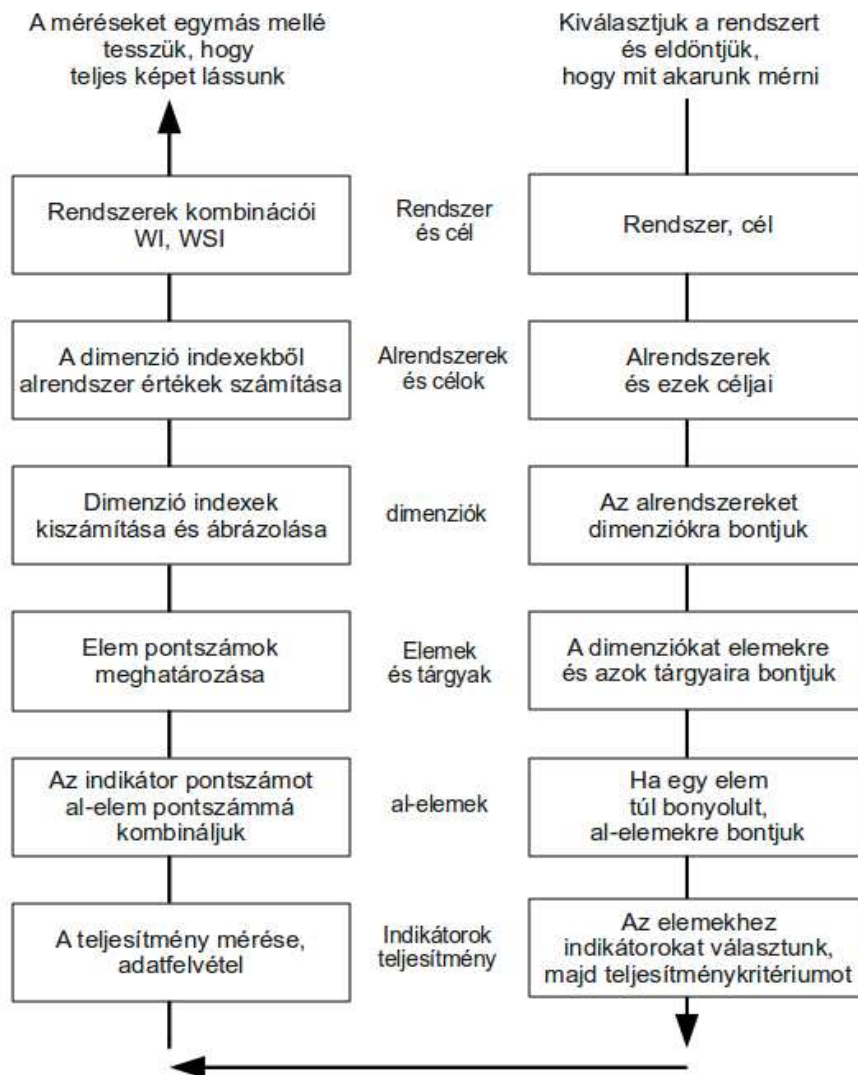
A méréseket egymás mellé tesszük, hogy teljes képet lássunk

Kiválasztjuk a rendszert és eldöntjük, hogy mit akarunk mérni

Rendszerek kombinációi WI, WSI

Rendszer és cél

Rendszer, cél

A dimenzió indexekből alrendszer értékek számítása

Alrendszerek és célok

Alrendszerek és ezek céljai

Dimenzió indexek kiszámítása és ábrázolása

dimenziók

Az alrendszereket dimenziókra bontjuk

Elem pontszámok meghatározása

Elemek és tárgyak

A dimenziókat elemekre és azok tárgyaira bontjuk

Az indikátor pontszámot al-elem pontszámmá kombináljuk

al-elemek

Ha egy elem túl bonyolult, al-elemekre bontjuk

A teljesítmény mérése, adatfelvétel

Indikátorok teljesítmény

Az elemekhez indikátorokat választunk, majd teljesítménykritériumot